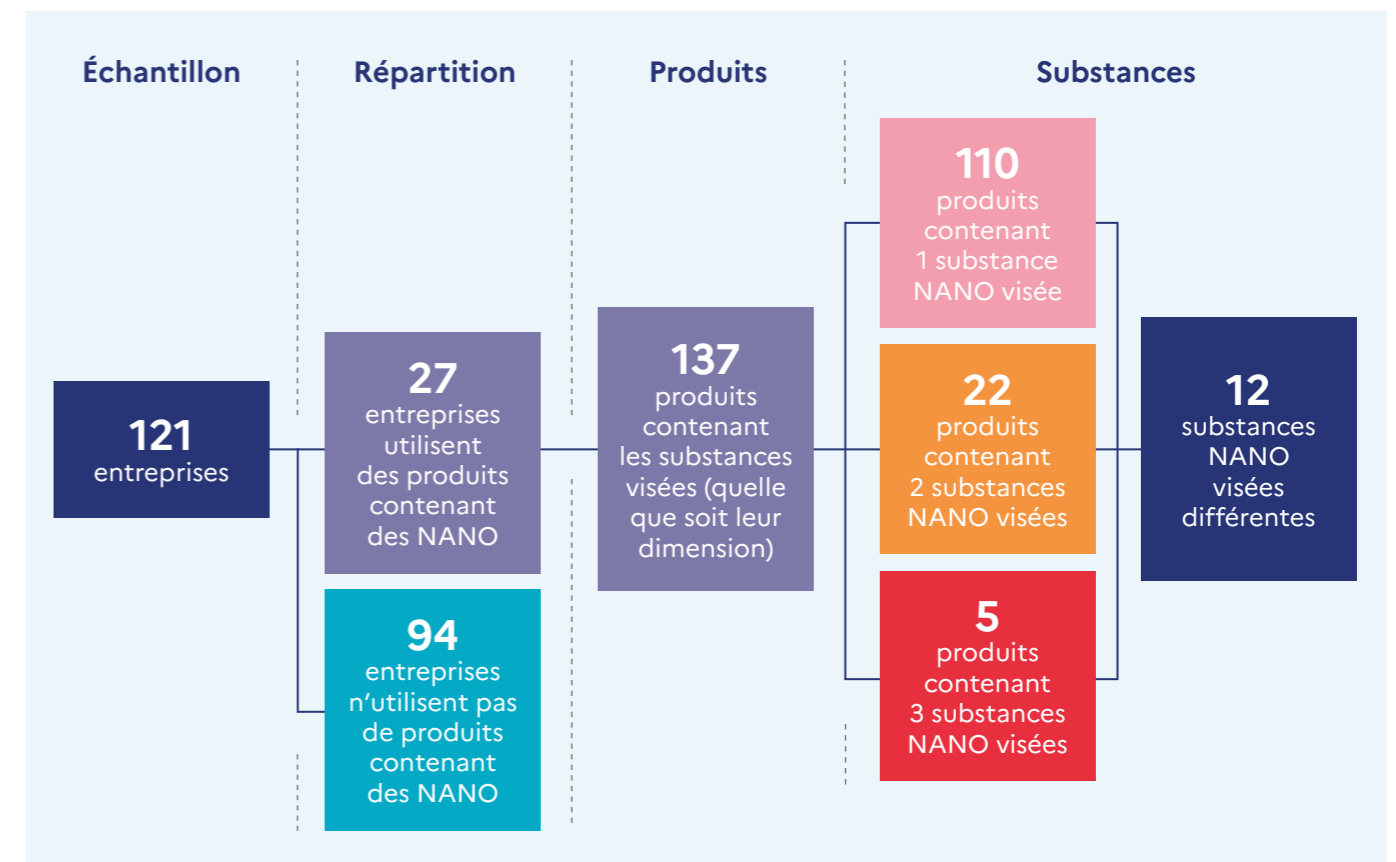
Échantillon

Répartition

Produits

Substances

121
entreprises

27
entreprises utilisent des produits contenant des NANO

94
entreprises n'utilisent pas de produits contenant des NANO

137
produits contenant les substances visées (quelle que soit leur dimension)

110
produits contenant 1 substance NANO visée

22
produits contenant 2 substances NANO visées

5
produits contenant 3 substances NANO visées

12
substances NANO visées différentes